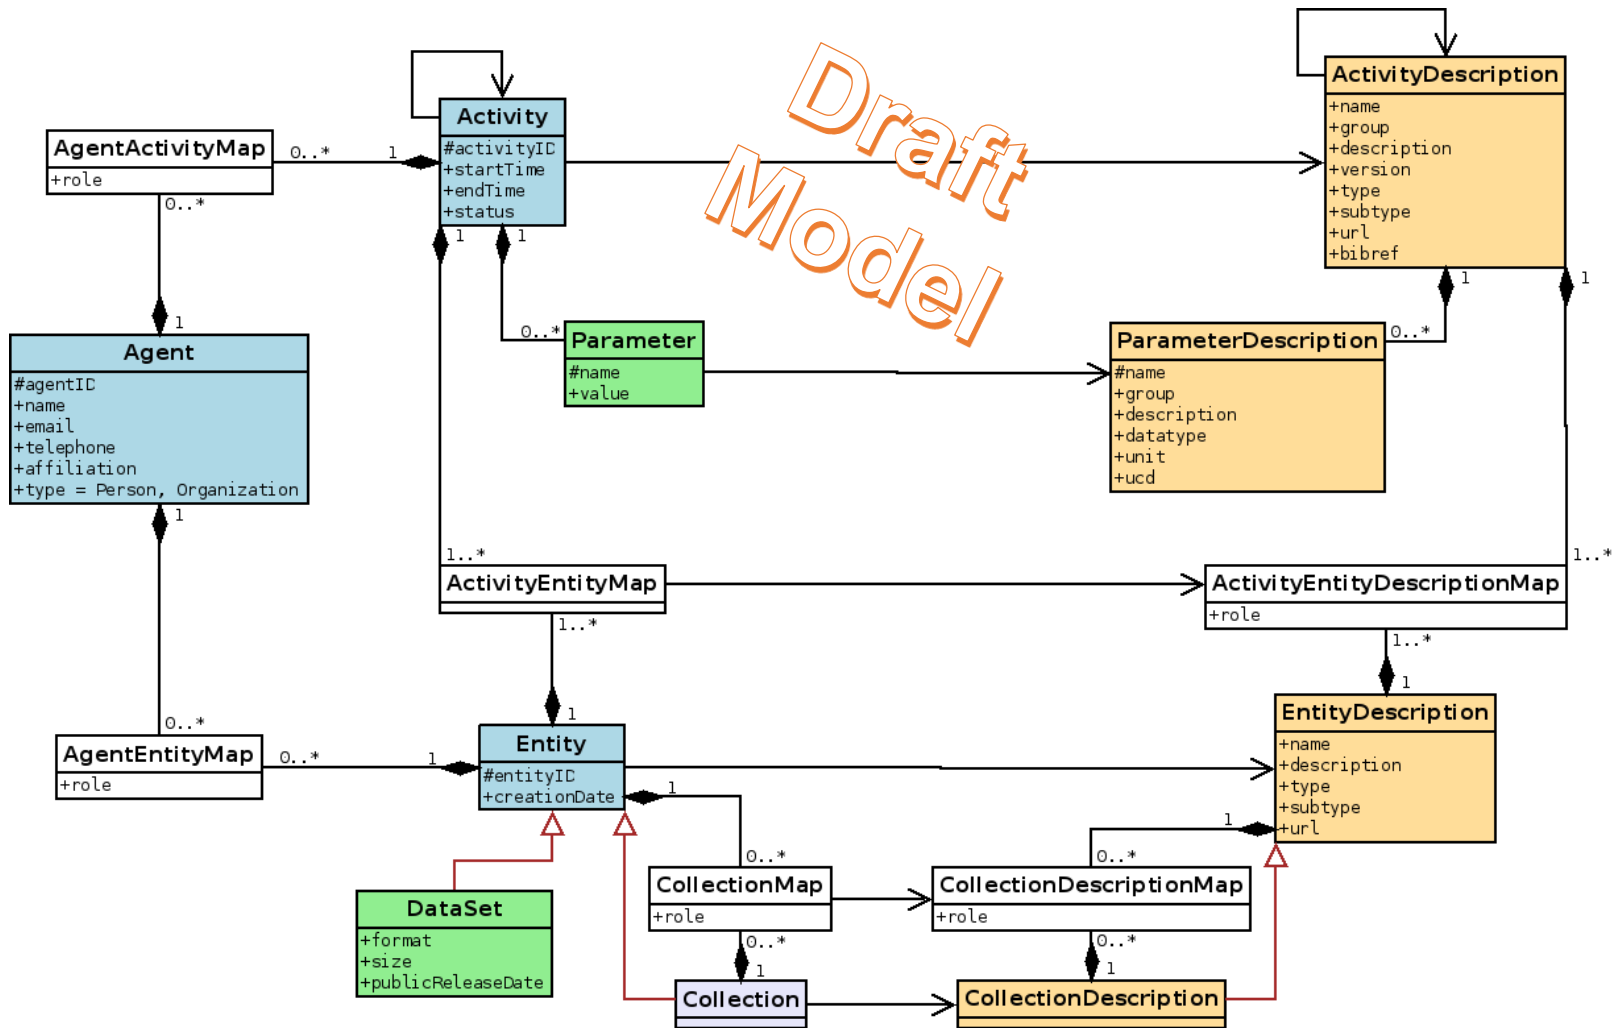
Draft Model

Activity
#activityID
+startTime
+endTime
+status

AgentActivityMap
+role

0..*
1
0..*
1

Agent
#agentID
+name
+email
+telephone
+affiliation
+type = Person, Organization

1
1
1

Parameter
#name
+value

0..*

ActivityDescription
+name
+group
+description
+version
+type
+subtype
+url
+bibref

1
1

ParameterDescription
#name
+group
+description
+datatype
+unit
+ucd

0..*

1..*

ActivityEntityMap

ActivityEntityDescriptionMap
+role

1..*
1..*
1..*
1

EntityDescription
+name
+description
+type
+subtype
+url

0..*

AgentEntityMap
+role

0..*
1

Entity
#entityID
+creationDate

1
1

DataSet
+format
+size
+publicReleaseDate

CollectionMap
+role

0..*
0..*

CollectionDescriptionMap
+role

0..*
0..*
1
1
1

Collection

CollectionDescription